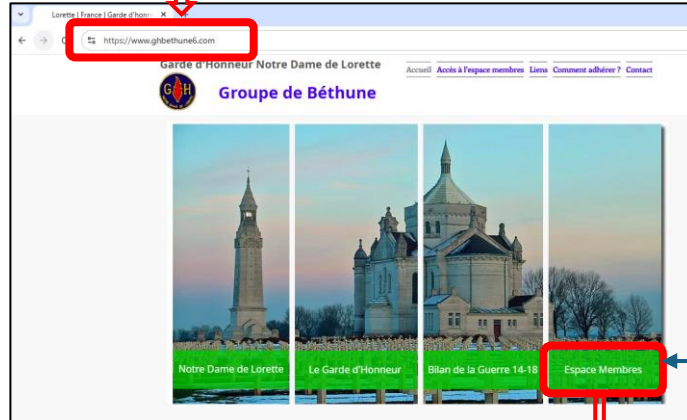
Lorette | France | Garde d'honn
https://www.ghbethune6.com
Garde d'Honneur Notre Dame de Lorette
Accueil Accès à l'espace membres Liens Comment adhérer ? Contact
GH
Groupe de Béthune
Notre Dame de Lorette
Le Garde d'Honneur
Bilan de la Guerre 14-18
Espace Membres